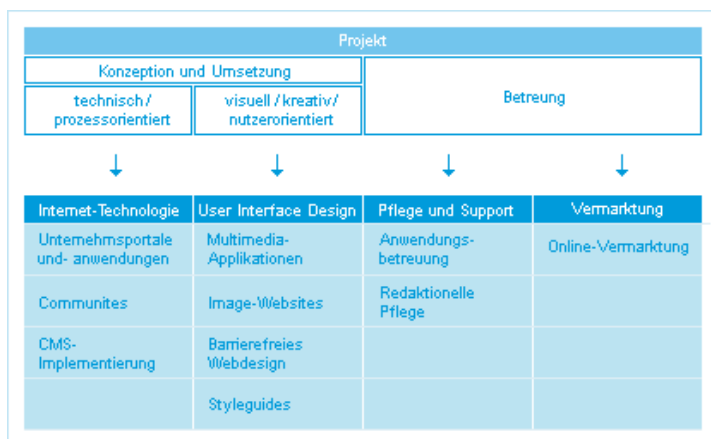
Projekt

Konzeption und Umsetzung

technisch / prozessorientiert

visuell / kreativ / nutzerorientiert

Betreuung

| Internet-Technologie | User Interface Design | Pflege und Support | Vermarktung |
|---|---|---|---|
| Unternehmsportale und- anwendungen | Multimedia-Applikationen | Anwendungs-betreuung | Online-Vermarktung |
| Communites | Image-Websites | Redaktionelle Pflege | |
| CMS-Implementierung | Barrierefreies Webdesign | | |
| | Styleguides | | |